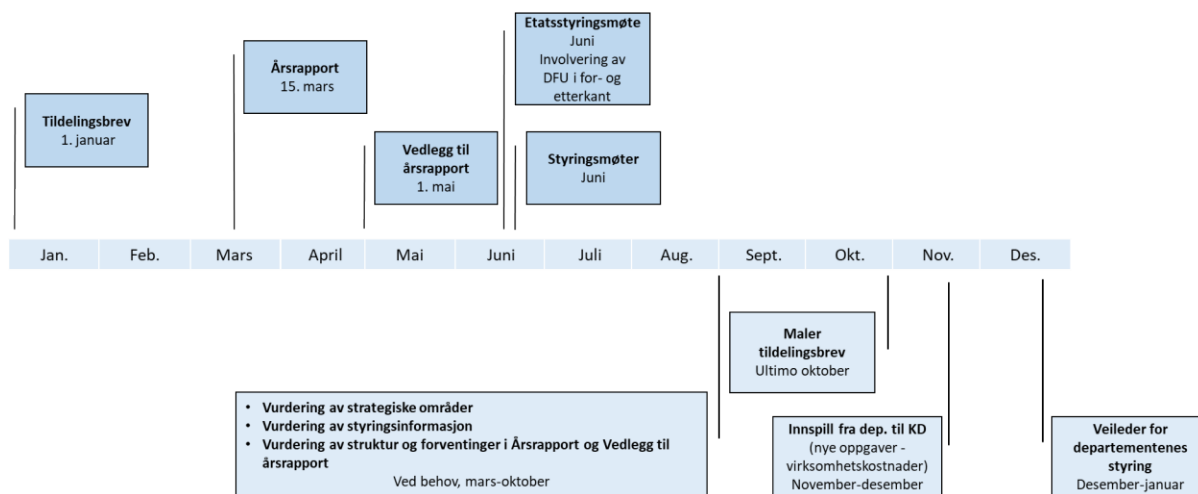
Etatsstyringsmøte
Juni
Involvering av DFU i for- og etterkant

Årsrapport
15. mars

Tildelingsbrev
1. januar

Vedlegg til årsrapport
1. mai

Styringsmøter
Juni

Jan. Feb. Mars April Mai Juni Juli Aug. Sept. Okt. Nov. Des.

Maler tildelingsbrev
Ultimo oktober

- Vurdering av strategiske områder
- Vurdering av styringsinformasjon
- Vurdering av struktur og forventinger i Årsrapport og Vedlegg til årsrapport

Ved behov, mars-oktober

Innspill fra dep. til KD
(nye oppgaver - virksomhetskostnader)
November-desember

Veileder for departementenes styring
Desember-januar